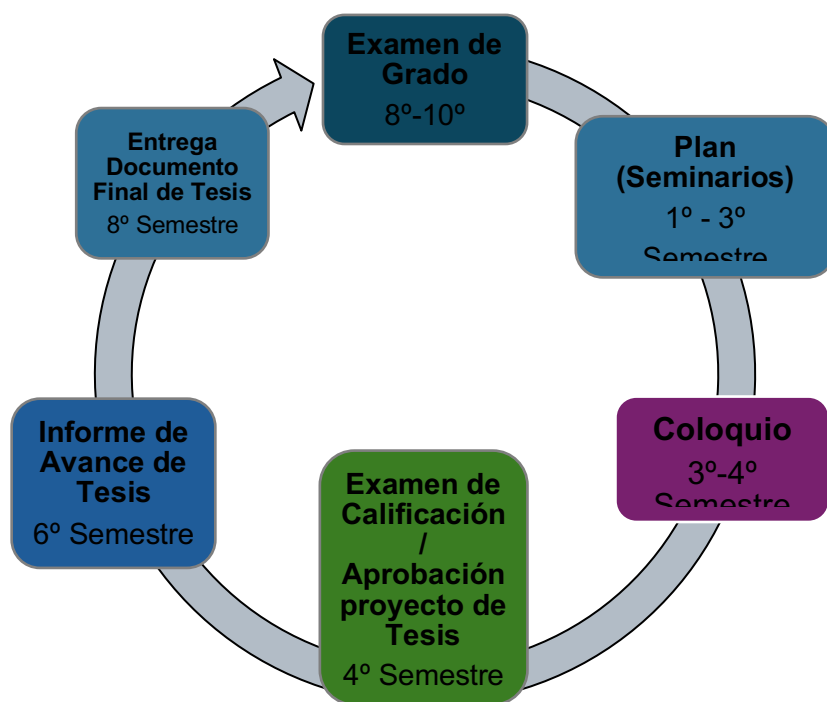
Examen de Grado
8º-10º

Plan (Seminarios)
1º - 3º
Semestre

Coloquio
3º-4º
Semestre

Examen de Calificación / Aprobación proyecto de Tesis
4º Semestre

Informe de Avance de Tesis
6º Semestre

Entrega Documento Final de Tesis
8º Semestre